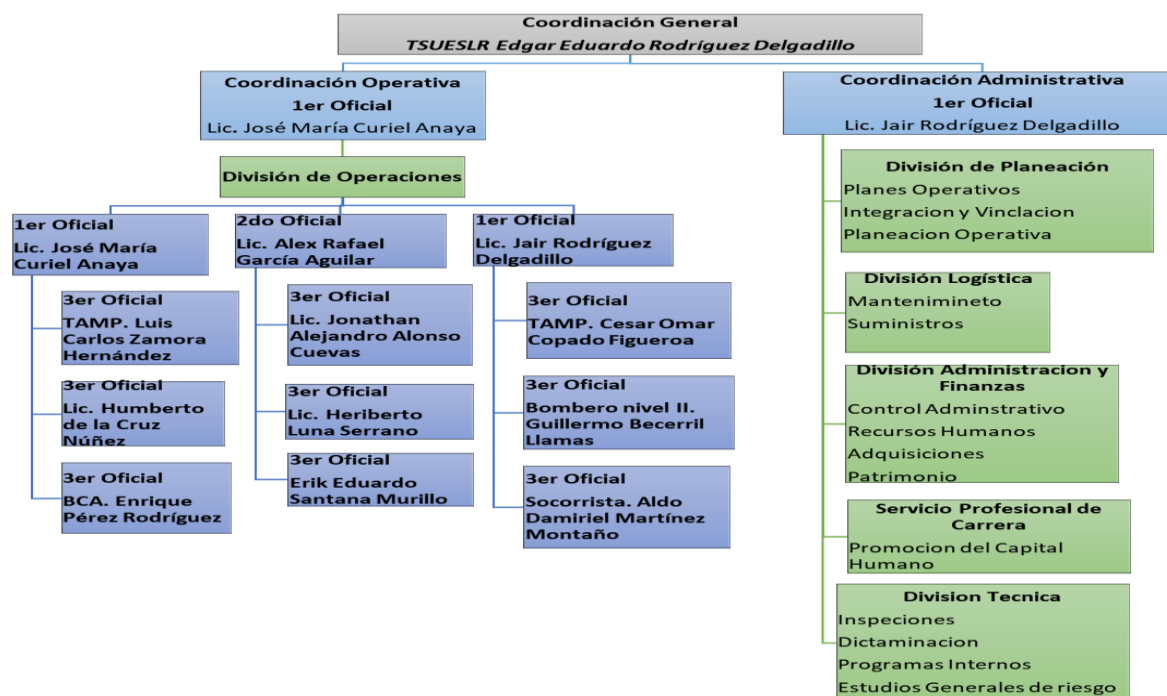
Coordinación General
TSUESLR Edgar Eduardo Rodríguez Delgadillo

Coordinación Operativa
1er Oficial
Lic. José María Curiel Anaya

División de Operaciones

1er Oficial
Lic. José María Curiel Anaya

3er Oficial
TAMP. Luis Carlos Zamora Hernández

3er Oficial
Lic. Humberto de la Cruz Núñez

3er Oficial
BCA. Enrique Pérez Rodríguez

2do Oficial
Lic. Alex Rafael García Aguilar

3er Oficial
Lic. Jonathan Alejandro Alonso Cuevas

3er Oficial
Lic. Heriberto Luna Serrano

3er Oficial
Erik Eduardo Santana Murillo

1er Oficial
Lic. Jair Rodríguez Delgadillo

3er Oficial
TAMP. Cesar Omar Copado Figueroa

3er Oficial
Bombero nivel II. Guillermo Becerril Llamas

3er Oficial
Socorrista. Aldo Damiriel Martínez Montaño

Coordinación Administrativa
1er Oficial
Lic. Jair Rodríguez Delgadillo

División de Planeación
Planes Operativos
Integracion y Vinclacion
Planeacion Operativa

División Logística
Mantenimineto
Suministros

División Administracion y Finanzas
Control Adminstrativo
Recursos Humanos
Adquisiciones
Patrimonio

Servicio Profesional de Carrera
Promocion del Capital Humano

Division Tecnica
Inspeciones
Dictaminacion
Programas Internos
Estudios Generales de riesgo